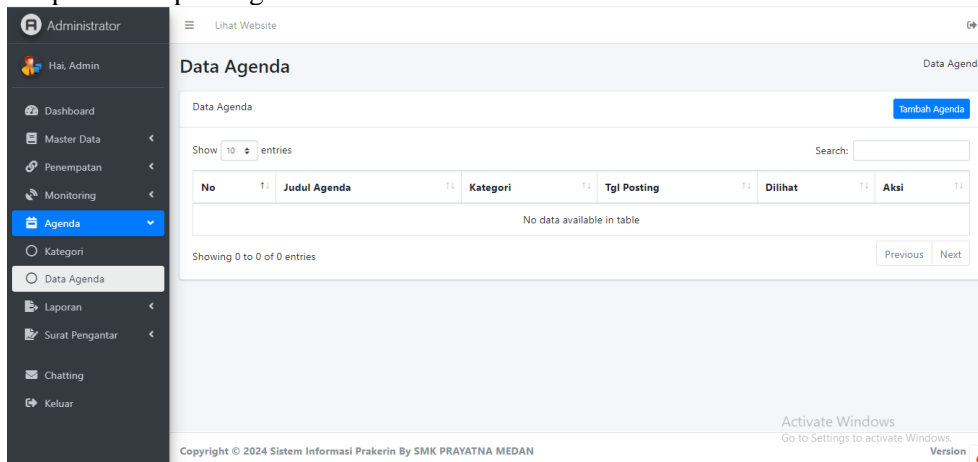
Administrator

Hai, Admin

Dashboard
Master Data
Penempatan
Monitoring
Agenda
Kategori
Data Agenda
Laporan
Surat Pengantar

Chatting
Keluar

Lihat Website

Data Agenda

Data Agend

Data Agenda

Tambah Agenda

Show 10 entries

Search:

| No | Judul Agenda | Kategori | Tgl Posting | Dilihat | Aksi |
|---|---|---|---|---|---|
| No data available in table | | | | | |

Showing 0 to 0 of 0 entries

Previous Next

Activate Windows
Go to Settings to activate Windows.

Copyright © 2024 Sistem Informasi Prakerin By SMK PRAYATNA MEDAN

Version